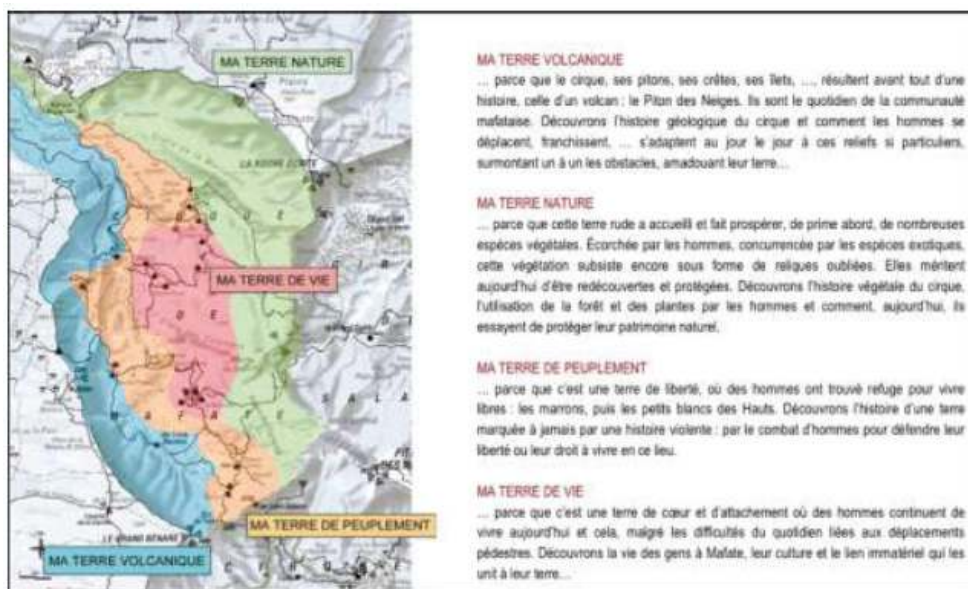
MA TERRE NATURE

MA TERRE DE VIE

MA TERRE DE PEUPLEMENT

MA TERRE VOLCANIQUE

LA ROCHE ÉCRITE

LE GRAND BÉNARE

MA TERRE VOLCANIQUE
… parce que le cirque, ses pitons, ses crêtes, ses îlets, …, résultent avant tout d'une histoire, celle d'un volcan : le Piton des Neiges. Ils sont le quotidien de la communauté mafataise. Découvrons l'histoire géologique du cirque et comment les hommes se déplacent, franchissent, … s'adaptent au jour le jour à ces reliefs si particuliers, surmontant un à un les obstacles, amadouant leur terre…

MA TERRE NATURE
… parce que cette terre rude a accueilli et fait prospérer, de prime abord, de nombreuses espèces végétales. Écorchée par les hommes, concurrencée par les espèces exotiques, cette végétation subsiste encore sous forme de reliques oubliées. Elles méritent aujourd'hui d'être redécouvertes et protégées. Découvrons l'histoire végétale du cirque, l'utilisation de la forêt et des plantes par les hommes et comment, aujourd'hui, ils essayent de protéger leur patrimoine naturel.

MA TERRE DE PEUPLEMENT
… parce que c'est une terre de liberté, où des hommes ont trouvé refuge pour vivre libres : les marrons, puis les petits blancs des Hauts. Découvrons l'histoire d'une terre marquée à jamais par une histoire violente : par le combat d'hommes pour défendre leur liberté ou leur droit à vivre en ce lieu.

MA TERRE DE VIE
… parce que c'est une terre de cœur et d'attachement où des hommes continuent de vivre aujourd'hui et cela, malgré les difficultés du quotidien liées aux déplacements pédestres. Découvrons la vie des gens à Mafate, leur culture et le lien immatériel qui les unit à leur terre…